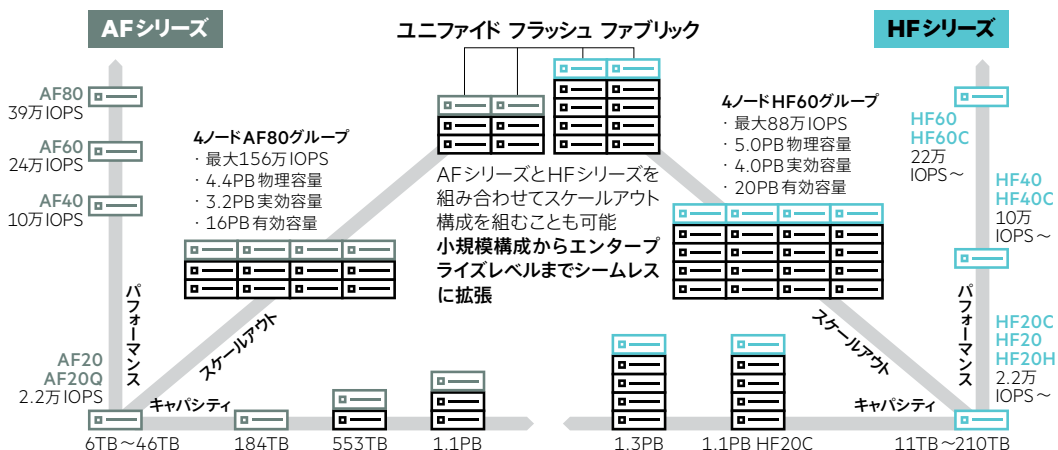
AFシリーズ

ユニファイド フラッシュ ファブリック

HFシリーズ

AF80
39万IOPS

AF60
24万IOPS

AF40
10万IOPS

4ノードAF80グループ
・最大156万IOPS
・4.4PB物理容量
・3.2PB実効容量
・16PB有効容量

AFシリーズとHFシリーズを組み合わせてスケールアウト構成を組むことも可能
小規模構成からエンタープライズレベルまでシームレスに拡張

4ノードHF60グループ
・最大88万IOPS
・5.0PB物理容量
・4.0PB実効容量
・20PB有効容量

HF60
HF60C
22万
IOPS～

HF40
HF40C
10万
IOPS～

パフォーマンス

スケールアウト

AF20
AF20Q
2.2万IOPS

キャパシティ

スケールアウト

パフォーマンス

HF20C
HF20
HF20H
2.2万
IOPS～

キャパシティ

6TB～46TB

184TB

553TB

1.1PB

1.3PB

1.1PB HF20C

11TB～210TB